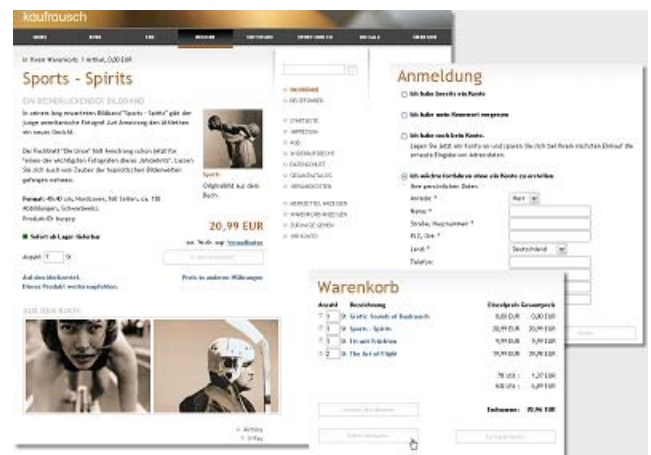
kaufrausch

In Ihrem Warenkorb: 1 Artikel, 0,00 EUR

Sports - Spirits

EIN BEEINDRUCKENDER BILDBAND

In einem lang erwarteten Bildband "Sports - Spirits" gibt der junge amerikanische Fotograf Jon Armstrong den Athleten ein neues Gesicht.

Der Fachblatt "Die Linse" hält Armstrong schon jetzt für "einen der wichtigsten Fotografen dieses Jahrzehnts". Lassen Sie sich auch vom Zauber der hypnotischen Bilderwelten gefangen nehmen.

Format: 40x40 cm, Hardcover, 160 Seiten, ca. 130 Abbildungen, Schwarzweiß.
Produkt-ID: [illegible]

Sofort ab Lager lieferbar

Sports
Originalbild aus dem Buch.

20,99 EUR

Anzahl 1 St.

Auf den Merkzettel
Dieses Produkt weiterempfehlen

Preis in anderen Währungen

AUS DEM BUCH

Anmeldung

Ich habe bereits ein Konto

Ich habe mein Kennwort vergessen

Ich habe noch kein Konto.

Ich möchte fortfahren ohne ein Konto zu erstellen

Anrede *
Name *
Straße/Hausnummer *
PLZ, Ort *
Land *
Telefon:

Herr
Deutschland

Warenkorb

| Anzahl | Bezeichnung | Einzelpreis | Gesamtpreis |
|---|---|---|---|
| 1 | Erotic Sounds of Bodywork | 0,00 EUR | 0,00 EUR |
| 1 | Sports - Spirits | 20,99 EUR | 20,99 EUR |
| 1 | Tri mit Erlebnis | 9,99 EUR | 9,99 EUR |
| 2 | The Art of Flight | 9,99 EUR | 19,98 EUR |

Endsumme: 50,96 EUR